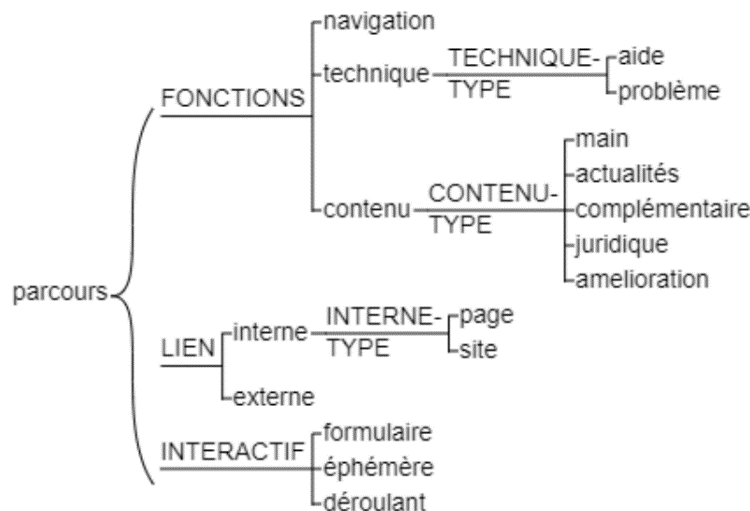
parcours

FONCTIONS
navigation
technique
TECHNIQUE-TYPE
aide
problème
contenu
CONTENU-TYPE
main
actualités
complémentaire
juridique
amelioration

LIEN
interne
INTERNE-TYPE
page
site
externe

INTERACTIF
formulaire
éphémère
déroulant